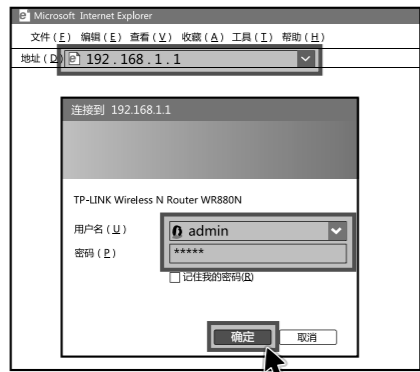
Microsoft Internet Explorer

文件（F） 编辑（E） 查看（V） 收藏（A） 工具（T） 帮助（H）

地址（D） 192.168.1.1

连接到 192.168.1.1

TP-LINK Wireless N Router WR880N

用户名（U） admin

密码（P） *****

记住我的密码(R)

确定 取消